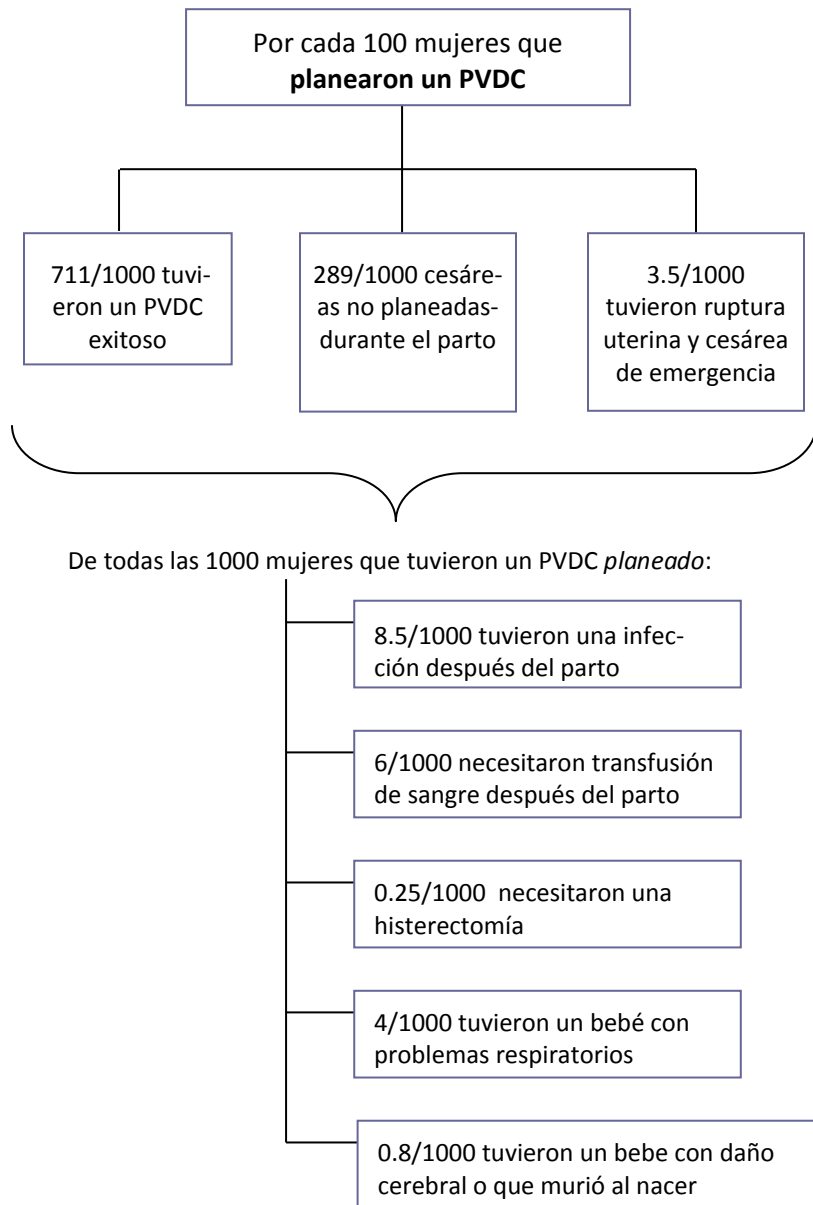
Por cada 100 mujeres que **planearon un PVDC**

711/1000 tuvieron un PVDC exitoso

289/1000 cesáreas no planeadas-durante el parto

3.5/1000 tuvieron ruptura uterina y cesárea de emergencia

De todas las 1000 mujeres que tuvieron un PVDC *planeado*:

8.5/1000 tuvieron una infección después del parto

6/1000 necesitaron transfusión de sangre después del parto

0.25/1000 necesitaron una histerectomía

4/1000 tuvieron un bebé con problemas respiratorios

0.8/1000 tuvieron un bebe con daño cerebral o que murió al nacer